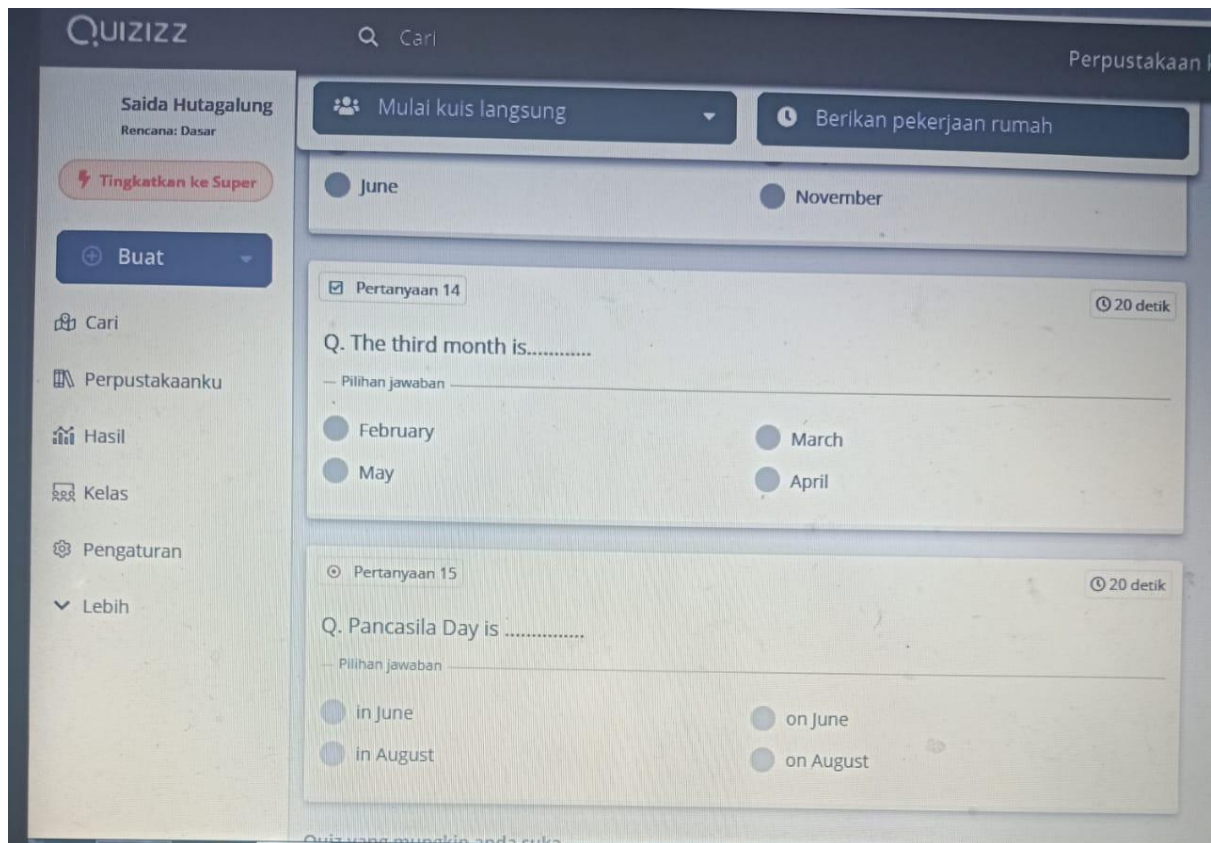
QUIZIZZ

Cari

Perpustakaan

Saida Hutagalung
Rencana: Dasar

Tingkatkan ke Super

Buat

Cari

Perpustakaanku

Hasil

Kelas

Pengaturan

Lebih

Mulai kuis langsung

Berikan pekerjaan rumah

June

November

Pertanyaan 14

20 detik

Q. The third month is............

Pilihan jawaban

February

March

May

April

Pertanyaan 15

20 detik

Q. Pancasila Day is ..............

Pilihan jawaban

in June

on June

in August

on August

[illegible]